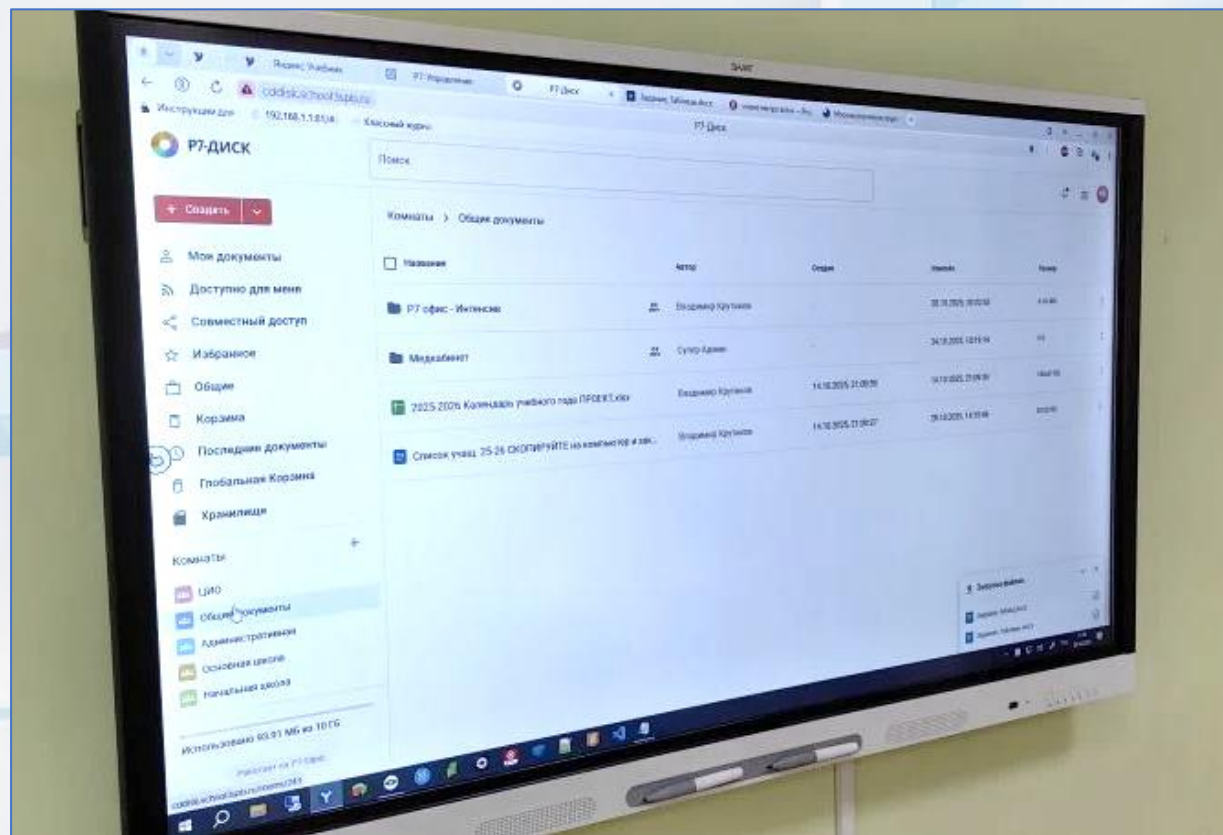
Яндекс Учебник
Р7-Управление
Р7-Диск
Задание Таблицы.xlsx

Инструкции для
192.168.1.1
Классный журнал
Р7-Диск

Р7-ДИСК

Поиск

+ Создать

Мои документы
Доступно для меня
Совместный доступ
Избранное
Общие
Корзина
Последние документы
Глобальная Корзина
Хранилище

Комнаты
ЦИО
Общие документы
Административная
Основная школа
Начальная школа

Использовано 93.91 МБ из 10 ГБ

Комнаты > Общие документы

| Название | Автор | Создан | Изменён | Размер |
|---|---|---|---|---|
| Р7 офис - Интенсив | Владимир Крутиков | | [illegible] | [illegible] |
| Медиакабинет | Супер Админ | | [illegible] | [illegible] |
| 2025-2026 Календарь учебного года ПРОЕКТ.xlsx | Владимир Крутиков | 14.10.2025 21:09:59 | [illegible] | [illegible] |
| Список учащ. 25-26 СКОПИРУЙТЕ на компьютер и зан... | Владимир Крутиков | 14.10.2025 21:09:27 | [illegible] | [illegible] |

Загрузка файлов